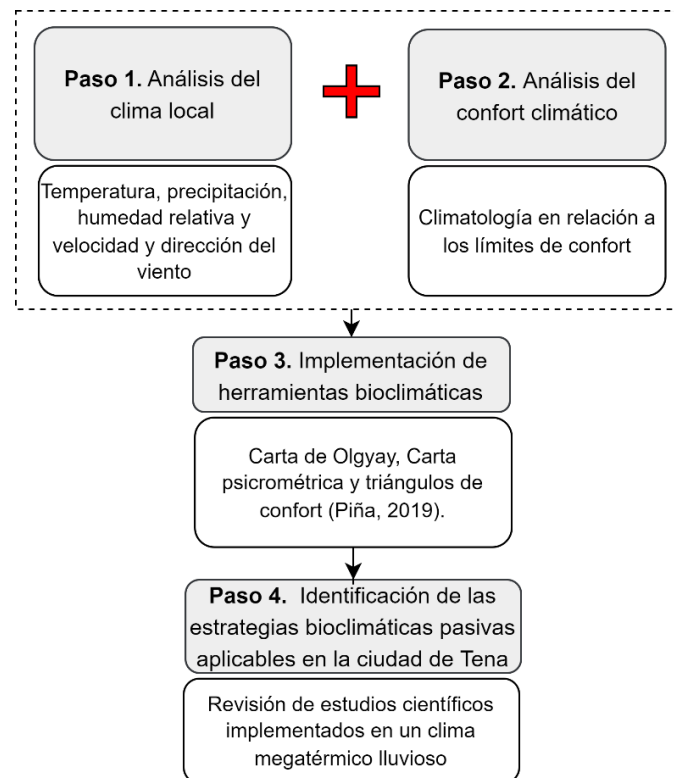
**Paso 1.** Análisis del clima local

**Paso 2.** Análisis del confort climático

Temperatura, precipitación, humedad relativa y velocidad y dirección del viento

Climatología en relación a los límites de confort

**Paso 3.** Implementación de herramientas bioclimáticas

Carta de Olgyay, Carta psicrométrica y triángulos de confort (Piña, 2019).

**Paso 4.** Identificación de las estrategias bioclimáticas pasivas aplicables en la ciudad de Tena

Revisión de estudios científicos implementados en un clima megatérmico lluvioso